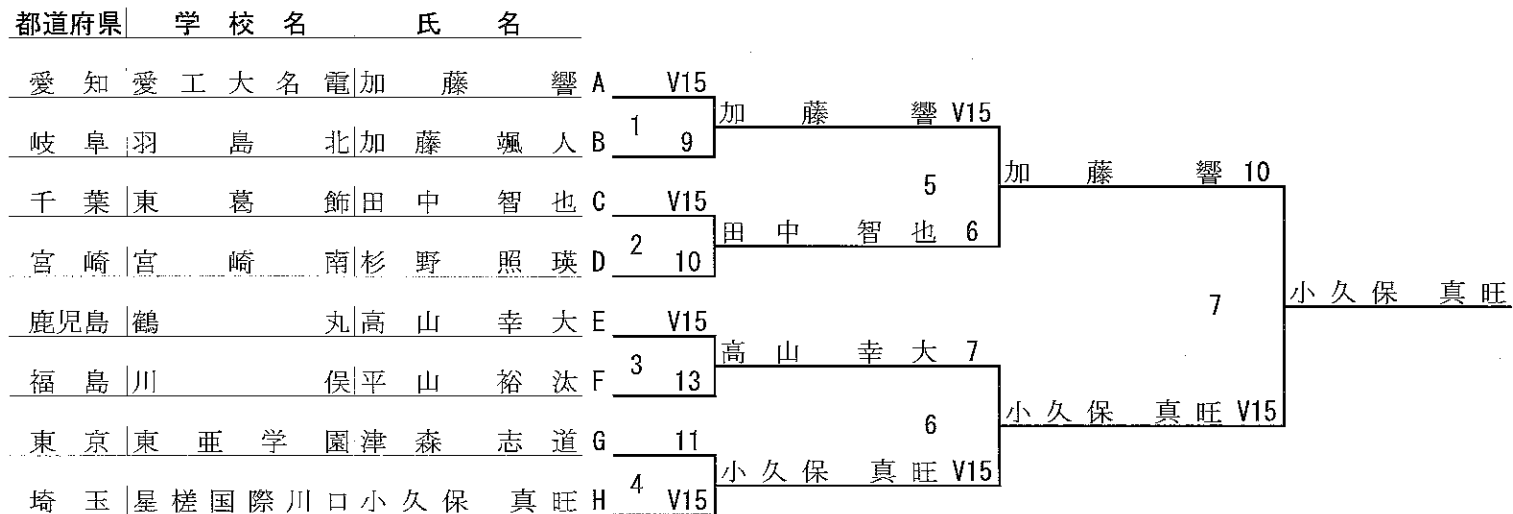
| 都道府県 | 学校名 | 氏名 | | |
|---|---|---|---|---|
| 愛知 | 愛工大名電 | 加藤響 | A | V15 |
| 岐阜 | 羽島北 | 加藤颯人 | B | 9 |
| 千葉 | 東葛飾 | 田中智也 | C | V15 |
| 宮崎 | 宮崎南 | 杉野照瑛 | D | 10 |
| 鹿児島 | 鶴丸 | 高山幸大 | E | V15 |
| 福島 | 川俣 | 平山裕汰 | F | 13 |
| 東京 | 東亜学園 | 津森志道 | G | 11 |
| 埼玉 | 星槎国際川口 | 小久保真旺 | H | V15 |

1
2
3
4

加藤響 V15
田中智也 6
5
高山幸大 7
小久保真旺 V15
6

加藤響 10
小久保真旺 V15
7

小久保真旺